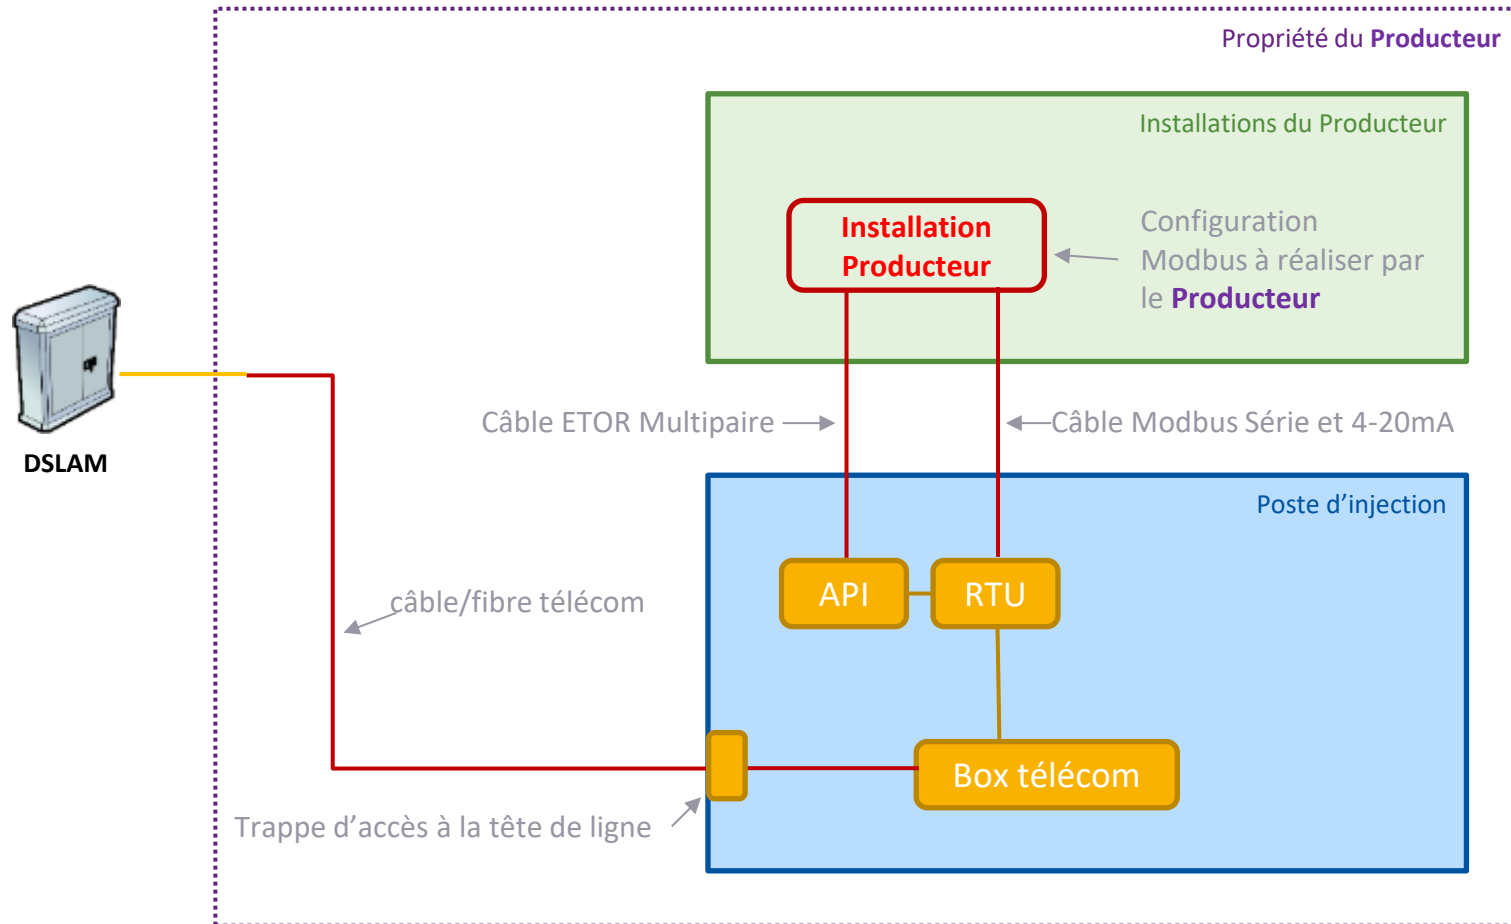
Propriété du **Producteur**

Installations du Producteur

Installation Producteur

Configuration Modbus à réaliser par le **Producteur**

DSLAM

Câble ETOR Multipaire

Câble Modbus Série et 4-20mA

Poste d'injection

API

RTU

câble/fibre télécom

Box télécom

Trappe d'accès à la tête de ligne